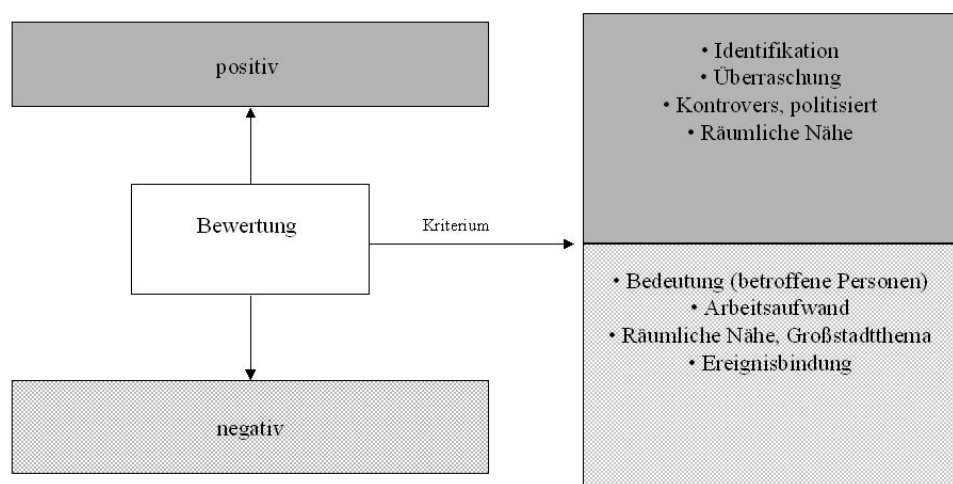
positiv

Bewertung

negativ

Kriterium

• Identifikation
• Überraschung
• Kontrovers, politisiert
• Räumliche Nähe

• Bedeutung (betroffene Personen)
• Arbeitsaufwand
• Räumliche Nähe, Großstadtthema
• Ereignisbindung